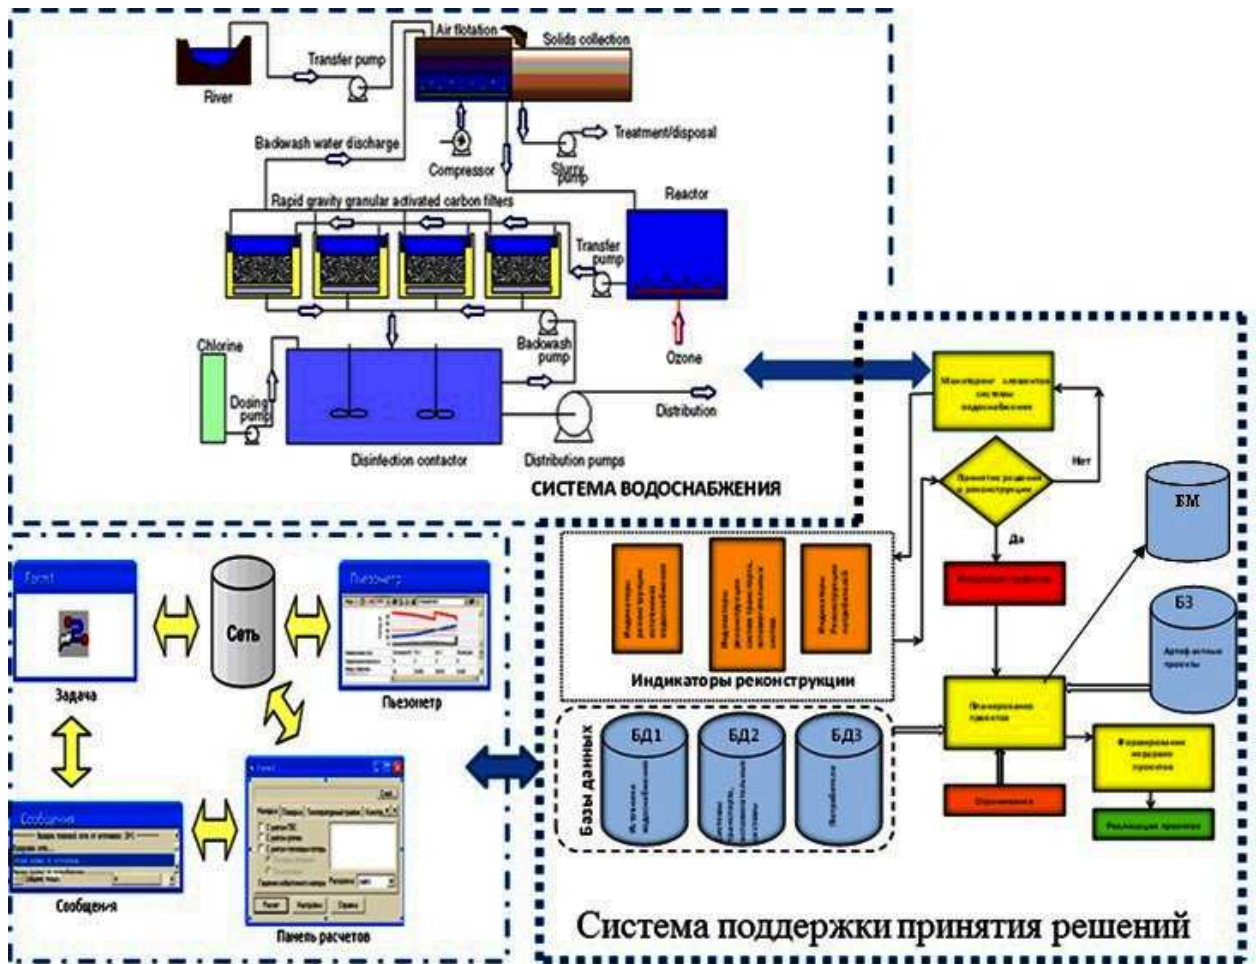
Air flotation
Solids collection
River
Transfer pump
Backwash water discharge
Compressor
Slurry pump
Treatment/disposal
Reactor
Rapid gravity granular activated carbon filters
Transfer pump
Chlorine
Backwash pump
Ozone
Dosing pump
Distribution
Disinfection contactor
Distribution pumps
СИСТЕМА ВОДОСНАБЖЕНИЯ

Мониторинг элементов системы водоснабжения
Принятие решения о реконструкции
Нет
Да
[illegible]
БМ
БЗ
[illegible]
Индикаторы реконструкции
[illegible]
Базы данных
БД1
БД2
БД3
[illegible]
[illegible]
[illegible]

Form1
Задача
Сеть
Пьезометр
Пьезометр
Сообщения
Сообщения
Form1
Панель расчетов

Система поддержки принятия решений